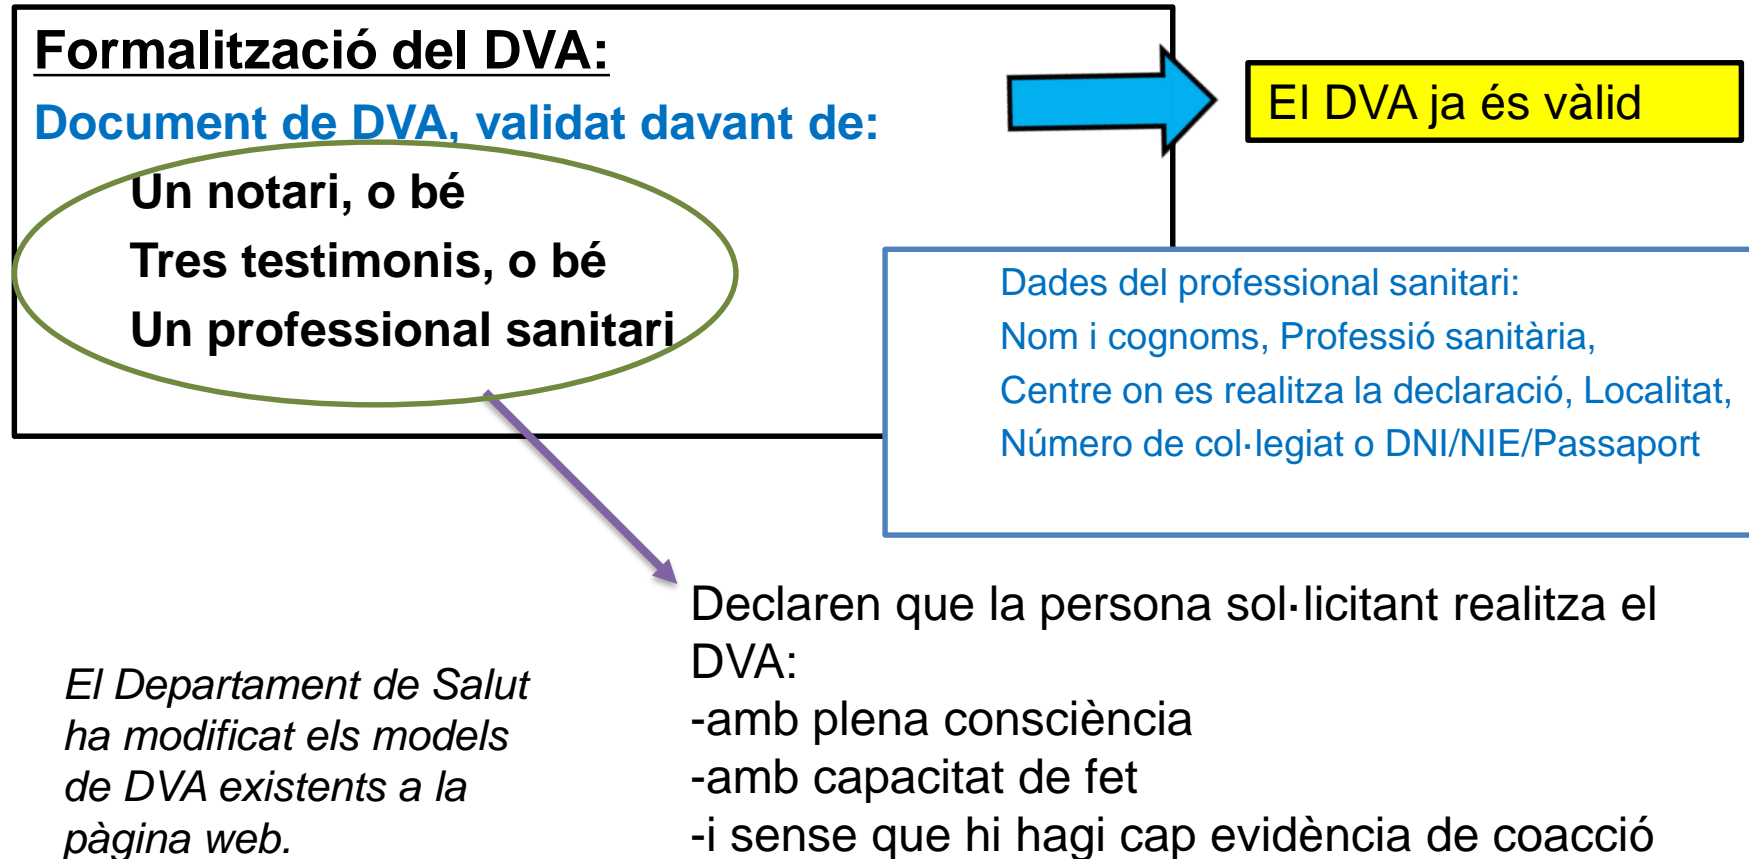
Formalització del DVA:

Document de DVA, validat davant de:

Un notari, o bé
Tres testimonis, o bé
Un professional sanitari

El DVA ja és vàlid

Dades del professional sanitari:
Nom i cognoms, Professió sanitària,
Centre on es realitza la declaració, Localitat,
Número de col·legiat o DNI/NIE/Passaport

Declaren que la persona sol·licitant realitza el DVA:
-amb plena consciència
-amb capacitat de fet
-i sense que hi hagi cap evidència de coacció

El Departament de Salut ha modificat els models de DVA existents a la pàgina web.